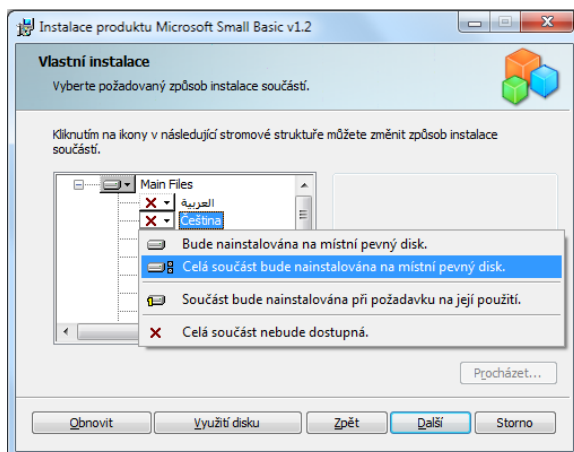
Instalace produktu Microsoft Small Basic v1.2

Vlastní instalace

Vyberte požadovaný způsob instalace součástí.

Kliknutím na ikony v následující stromové struktuře můžete změnit způsob instalace součástí.

Main Files

العربية

Čeština

Bude nainstalována na místní pevný disk.

Celá součást bude nainstalována na místní pevný disk.

Součást bude nainstalována při požadavku na její použití.

Celá součást nebude dostupná.

Procházet...

Obnovit

Využití disku

Zpět

Další

Storno